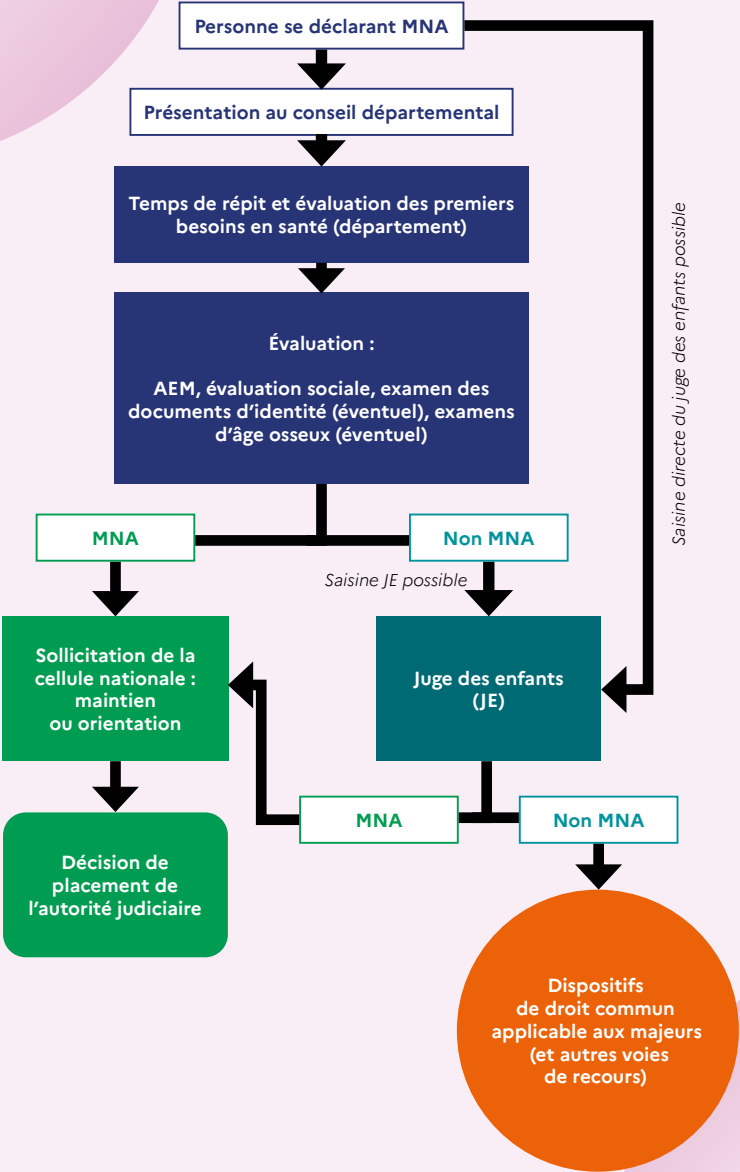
Personne se déclarant MNA

Présentation au conseil départemental

Temps de répit et évaluation des premiers besoins en santé (département)

Évaluation :

AEM, évaluation sociale, examen des documents d'identité (éventuel), examens d'âge osseux (éventuel)

Saisine directe du juge des enfants possible

MNA

Non MNA

Saisine JE possible

Sollicitation de la cellule nationale : maintien ou orientation

Juge des enfants (JE)

MNA

Non MNA

Décision de placement de l'autorité judiciaire

Dispositifs de droit commun applicable aux majeurs (et autres voies de recours)